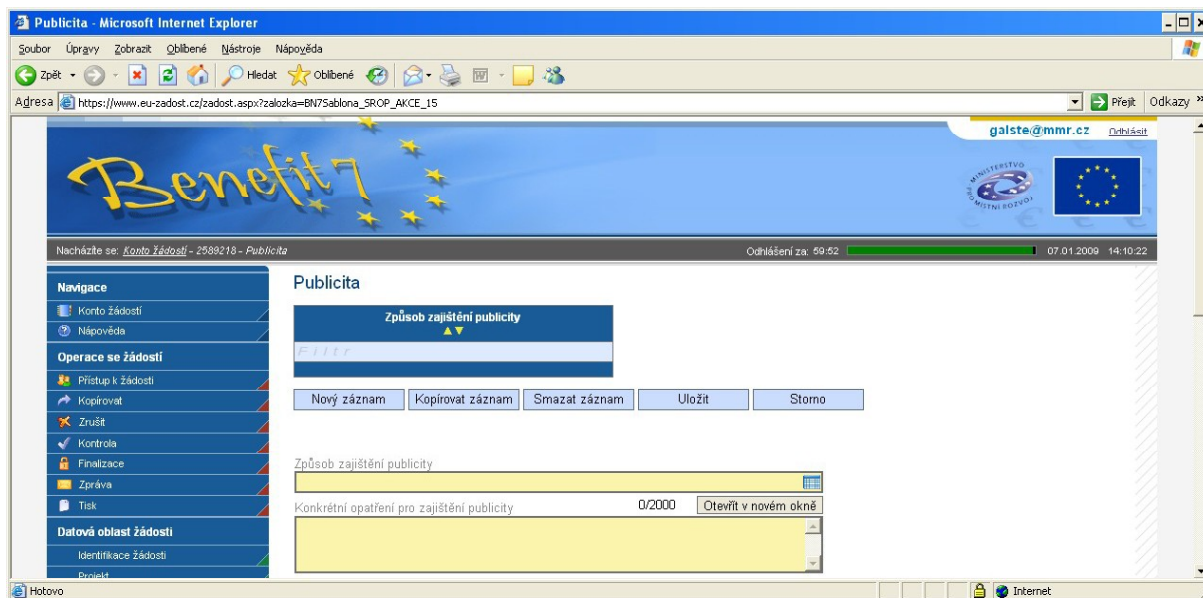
Publicita - Microsoft Internet Explorer

Soubor Úpravy Zobrazit Oblíbené Nástroje Nápověda

Zpět Hledat Oblíbené

Adresa https://www.eu-zadost.cz/zadost.aspx?zalozka=BN7Sablona_SROP_AKCE_15 Přejít Odkazy »

galste@mmr.cz Odhlásit

Benefit7

MINISTERSTVO PRO MÍSTNÍ ROZVOJ

Nacházíte se: Konto žádostí - 2589218 - Publicita Odhlášení za: 59:52 07.01.2009 14:10:22

Navigace
Konto žádostí
Nápověda
Operace se žádostí
Přístup k žádosti
Kopírovat
Zrušit
Kontrola
Finalizace
Zpráva
Tisk
Datová oblast žádosti
Identifikace žádosti
Projekt

Publicita

Způsob zajištění publicity

Filtr

Nový záznam | Kopírovat záznam | Smazat záznam | Uložit | Storno

Způsob zajištění publicity

Konkrétní opatření pro zajištění publicity 0/2000 Otevřít v novém okně

Hotovo Internet